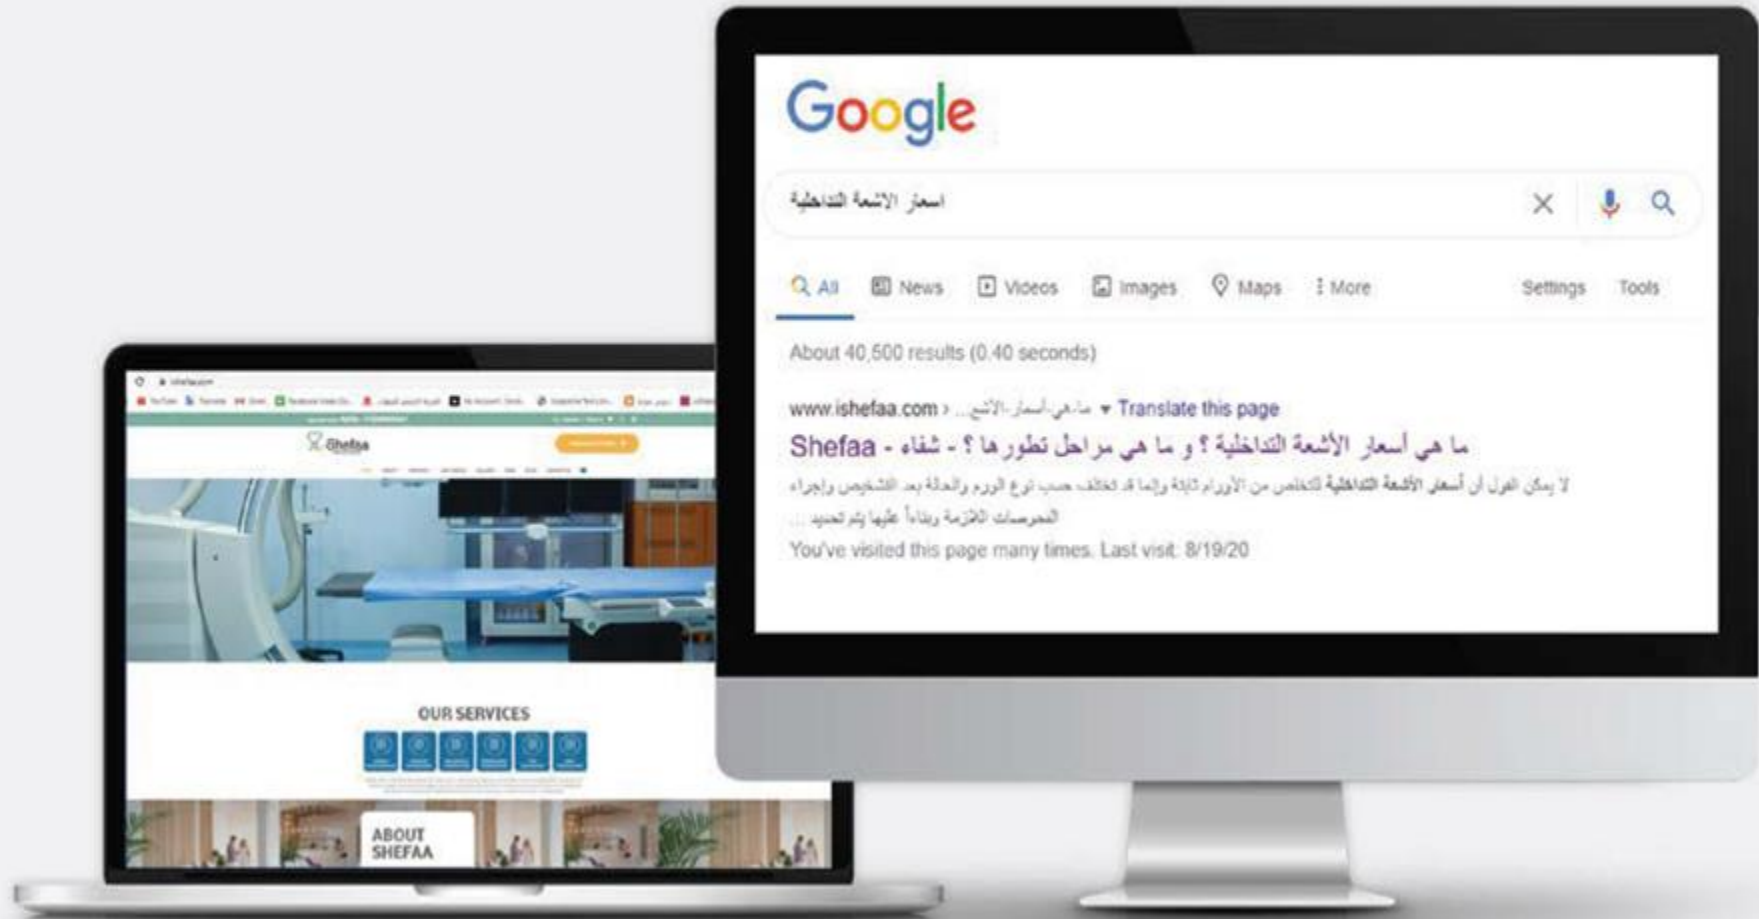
Google

اسعار الاشعة التداخلية

All News Videos Images Maps More Settings Tools

About 40,500 results (0.40 seconds)

www.ishefaa.com › ما-هي-أسعار-الأشع... ▾ Translate this page

ما هي أسعار الأشعة التداخلية ؟ و ما هي مراحل تطورها ؟ - شفاء - Shefaa

لا يمكن القول أن أسعار الأشعة التداخلية للتخلص من الأورام ثابتة وإنما قد تختلف حسب نوع الورم والحالة بعد التشخيص وإجراء الفحوصات اللازمة وبناءاً عليها يتم تحديد ...

You've visited this page many times. Last visit: 8/19/20

Shefaa

OUR SERVICES

ABOUT SHEFAA